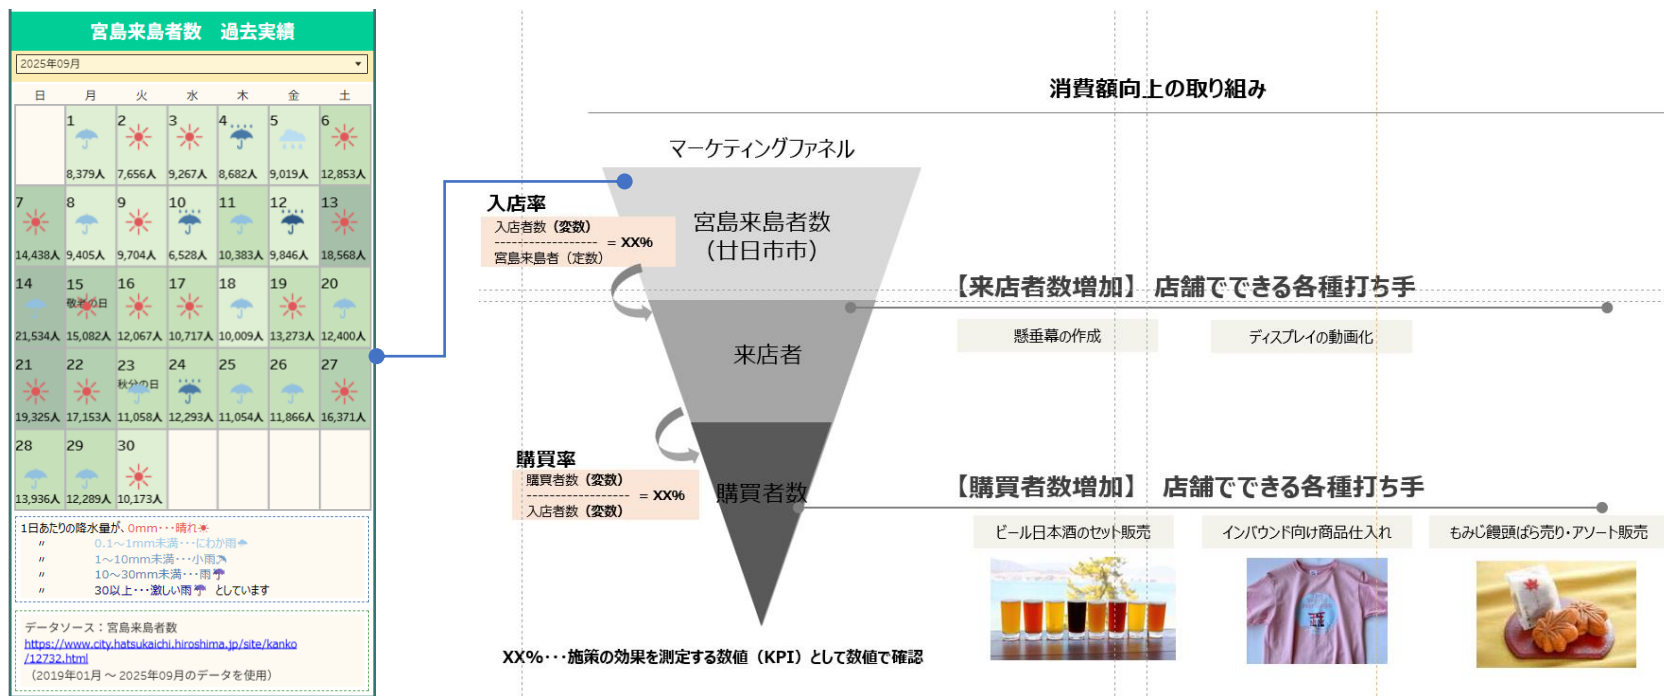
宮島来島者数　過去実績

2025年09月

| 日 | 月 | 火 | 水 | 木 | 金 | 土 |
|---|---|---|---|---|---|---|
| | 1 8,379人 | 2 7,656人 | 3 9,267人 | 4 8,682人 | 5 9,019人 | 6 12,853人 |
| 7 14,438人 | 8 9,405人 | 9 9,704人 | 10 6,528人 | 11 10,383人 | 12 9,846人 | 13 18,568人 |
| 14 21,534人 | 15 敬老の日 15,082人 | 16 12,067人 | 17 10,717人 | 18 10,009人 | 19 13,273人 | 20 12,400人 |
| 21 19,325人 | 22 17,153人 | 23 秋分の日 11,058人 | 24 12,293人 | 25 11,054人 | 26 11,866人 | 27 16,371人 |
| 28 13,936人 | 29 12,289人 | 30 10,173人 | | | | |

1日あたりの降水量が、0mm・・・晴れ
〃　0.1～1mm未満・・・にわか雨
〃　1～10mm未満・・・小雨
〃　10～30mm未満・・・雨
〃　30以上・・・激しい雨　としています

データソース：宮島来島者数
https://www.city.hatsukaichi.hiroshima.jp/site/kanko/12732.html
（2019年01月 ～ 2025年09月のデータを使用）

消費額向上の取り組み

マーケティングファネル

入店率
入店者数（変数）
宮島来島者（定数）
= XX%

宮島来島者数
（廿日市市）

【来店者数増加】 店舗でできる各種打ち手

懸垂幕の作成

ディスプレイの動画化

来店者

購買率
購買者数（変数）
入店者数（変数）
= XX%

購買者数

【購買者数増加】 店舗でできる各種打ち手

ビール日本酒のセット販売

インバウンド向け商品仕入れ

もみじ饅頭ばら売り・アソート販売

XX%・・・施策の効果を測定する数値（KPI）として数値で確認